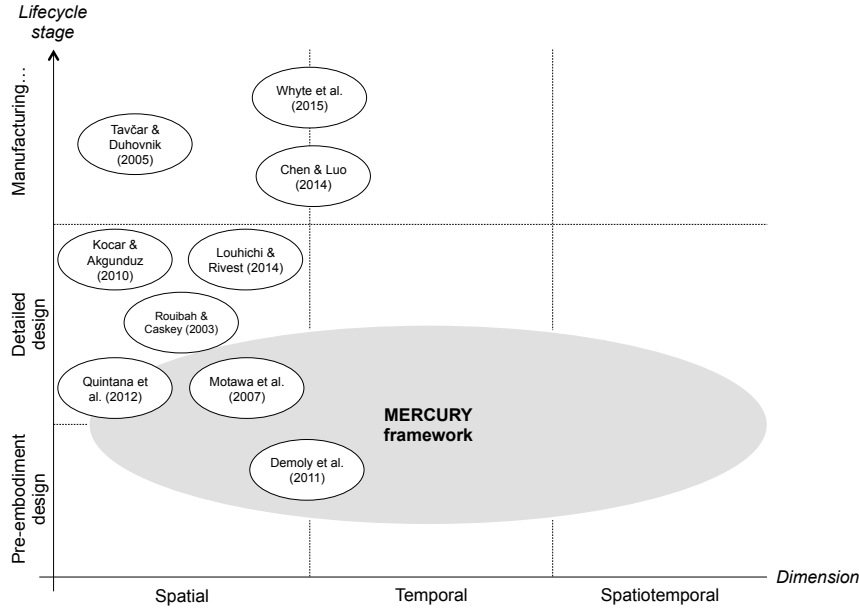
Lifecycle stage

Manufacturing...

Detailed design

Pre-embodiment design

Whyte et al. (2015)

Tavčar & Duhovnik (2005)

Chen & Luo (2014)

Kocar & Akgunduz (2010)

Louhichi & Rivest (2014)

Rouibah & Caskey (2003)

Quintana et al. (2012)

Motawa et al. (2007)

MERCURY framework

Demoly et al. (2011)

Dimension

Spatial

Temporal

Spatiotemporal